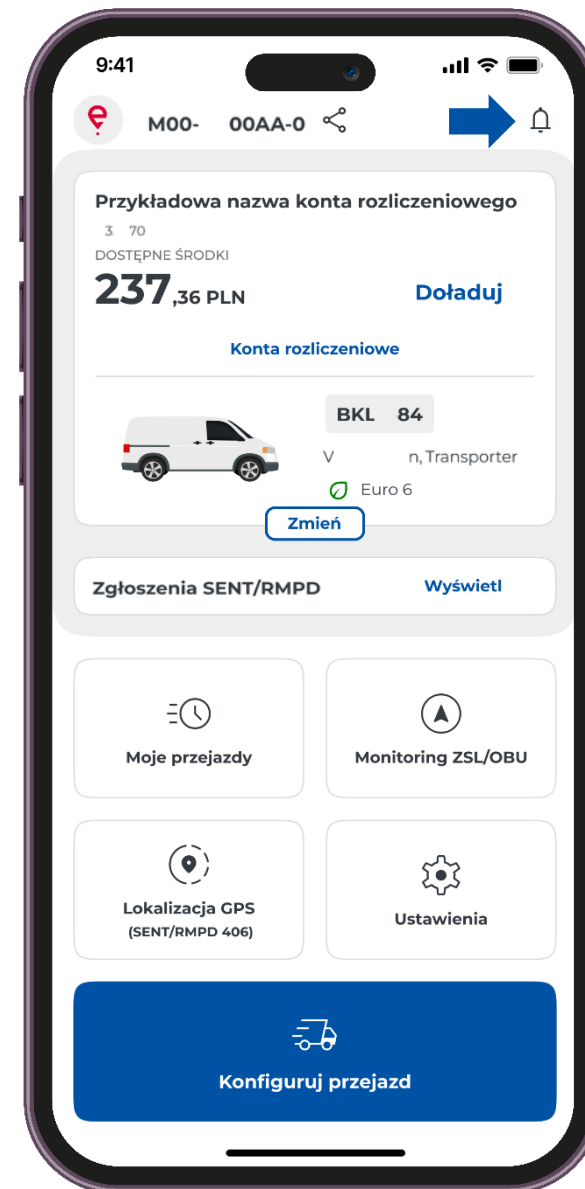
9:41

M00- 00AA-0

Przykładowa nazwa konta rozliczeniowego

3 70

DOSTĘPNE ŚRODKI

237,36 PLN

Doładuj

Konta rozliczeniowe

BKL 84

V n, Transporter

Euro 6

Zmień

Zgłoszenia SENT/RMPD

Wyświetl

Moje przejazdy

Monitoring ZSL/OBU

Lokalizacja GPS (SENT/RMPD 406)

Ustawienia

Konfiguruj przejazd